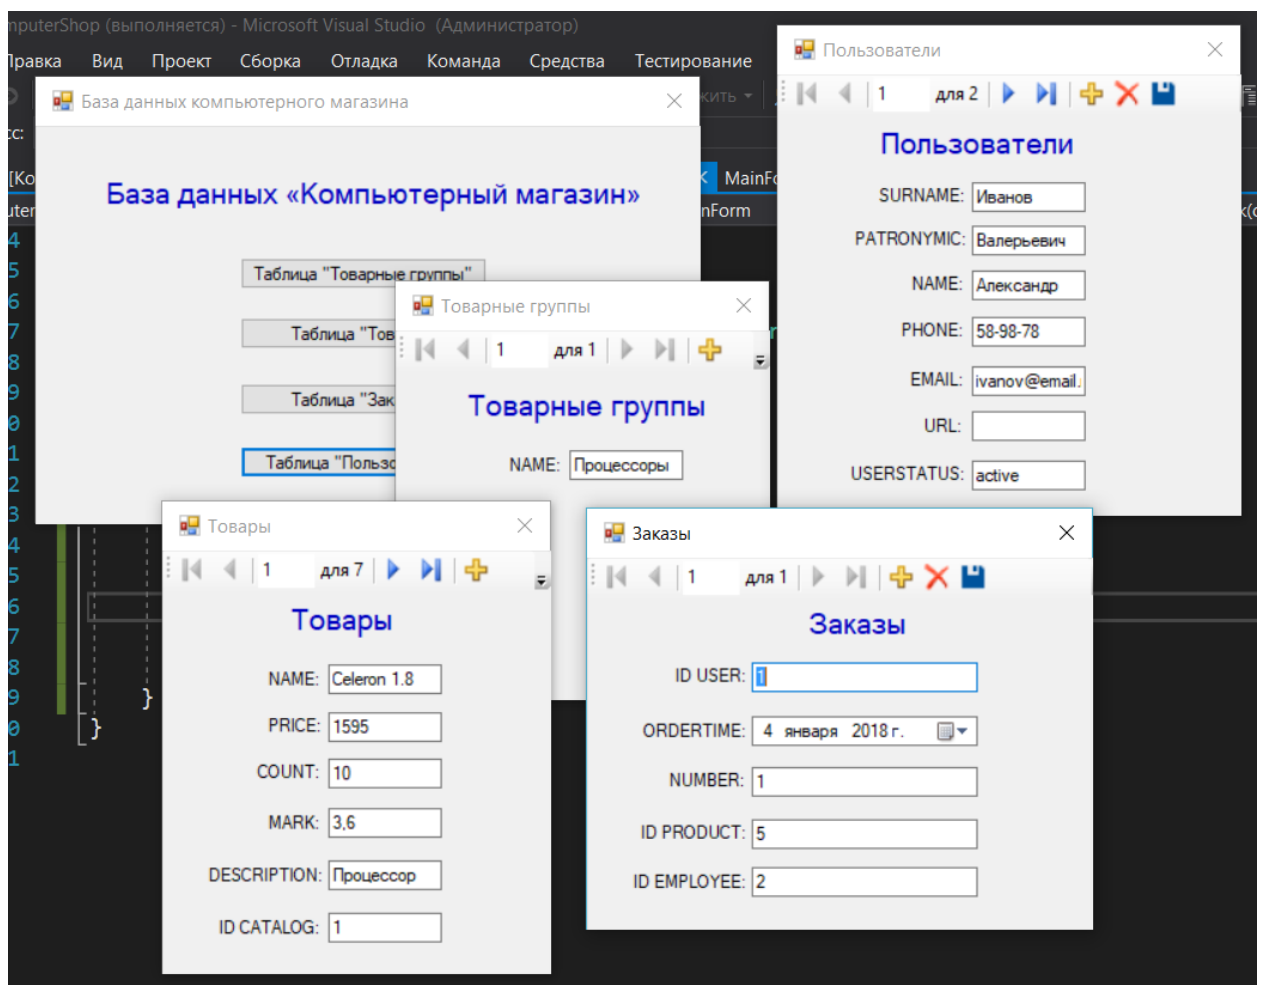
mputerShop (выполняется) - Microsoft Visual Studio (Администратор)

Правка Вид Проект Сборка Отладка Команда Средства Тестирование

База данных компьютерного магазина

База данных «Компьютерный магазин»

Таблица "Товарные группы"

Таблица "Тов

Таблица "Зак

Таблица "Польз

Пользователи

1 для 2

Пользователи

SURNAME: Иванов

PATRONYMIC: Валерьевич

NAME: Александр

PHONE: 58-98-78

EMAIL: ivanov@email.

URL:

USERSTATUS: active

Товарные группы

1 для 1

Товарные группы

NAME: Процессоры

Товары

1 для 7

Товары

NAME: Celeron 1.8

PRICE: 1595

COUNT: 10

MARK: 3,6

DESCRIPTION: Процессор

ID CATALOG: 1

Заказы

1 для 1

Заказы

ID USER: 1

ORDERTIME: 4 января 2018 г.

NUMBER: 1

ID PRODUCT: 5

ID EMPLOYEE: 2